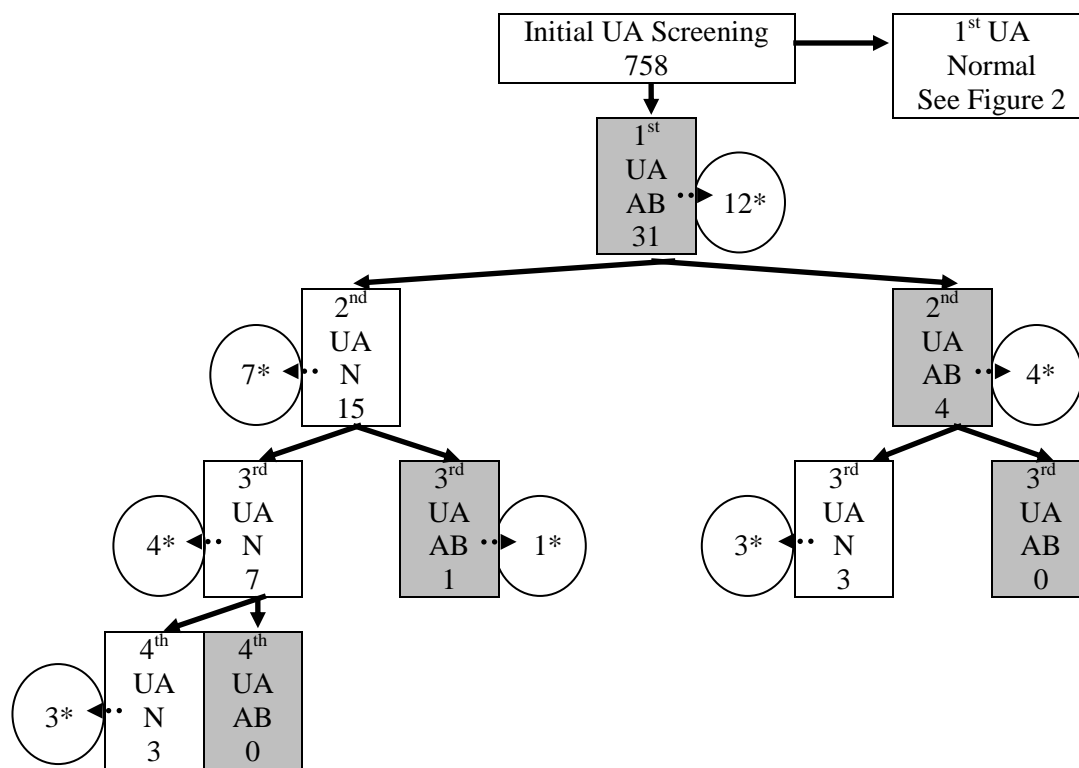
Initial UA Screening
758

1$^{st}$ UA
Normal
See Figure 2

1$^{st}$
UA
AB
31

12*

2$^{nd}$
UA
N
15

7*

2$^{nd}$
UA
AB
4

4*

3$^{rd}$
UA
N
7

4*

3$^{rd}$
UA
AB
1

1*

3$^{rd}$
UA
N
3

3*

3$^{rd}$
UA
AB
0

4$^{th}$
UA
N
3

3*

4$^{th}$
UA
AB
0